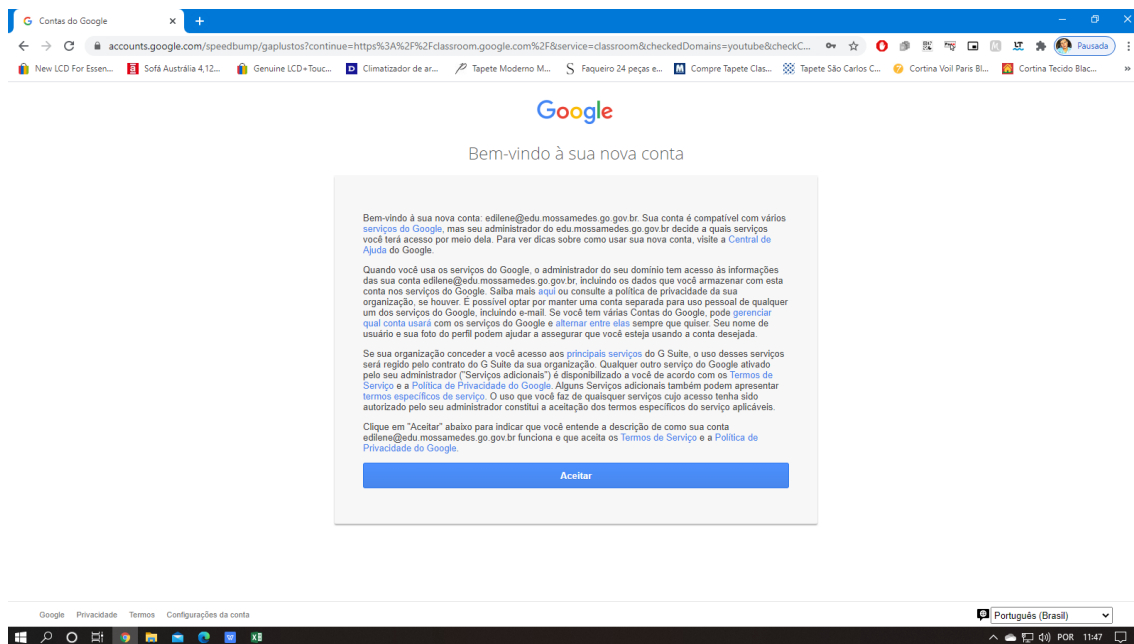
Contas do Google
accounts.google.com/speedbump/gaplustos?continue=https%3A%2F%2Fclassroom.google.com%2F&service=classroom&checkedDomains=youtube&checkC...
Pausada
New LCD For Essen... Sofá Austrália 4,12... Genuine LCD+Touc... Climatizador de ar... Tapete Moderno M... Faqueiro 24 peças e... Compre Tapete Clas... Tapete São Carlos C... Cortina Voil Paris Bl... Cortina Tecido Blac...

Google

Bem-vindo à sua nova conta

Bem-vindo à sua nova conta: edilene@edu.mossamedes.go.gov.br. Sua conta é compatível com vários serviços do Google, mas seu administrador do edu.mossamedes.go.gov.br decide a quais serviços você terá acesso por meio dela. Para ver dicas sobre como usar sua nova conta, visite a Central de Ajuda do Google.

Quando você usa os serviços do Google, o administrador do seu domínio tem acesso às informações das sua conta edilene@edu.mossamedes.go.gov.br, incluindo os dados que você armazenar com esta conta nos serviços do Google. Saiba mais aqui ou consulte a política de privacidade da sua organização, se houver. É possível optar por manter uma conta separada para uso pessoal de qualquer um dos serviços do Google, incluindo e-mail. Se você tem várias Contas do Google, pode gerenciar qual conta usará com os serviços do Google e alternar entre elas sempre que quiser. Seu nome de usuário e sua foto do perfil podem ajudar a assegurar que você esteja usando a conta desejada.

Se sua organização conceder a você acesso aos principais serviços do G Suite, o uso desses serviços será regido pelo contrato do G Suite da sua organização. Qualquer outro serviço do Google ativado pelo seu administrador ("Serviços adicionais") é disponibilizado a você de acordo com os Termos de Serviço e a Política de Privacidade do Google. Alguns Serviços adicionais também podem apresentar termos específicos de serviço. O uso que você faz de quaisquer serviços cujo acesso tenha sido autorizado pelo seu administrador constitui a aceitação dos termos específicos do serviço aplicáveis.

Clique em "Aceitar" abaixo para indicar que você entende a descrição de como sua conta edilene@edu.mossamedes.go.gov.br funciona e que aceita os Termos de Serviço e a Política de Privacidade do Google.

Aceitar

Google Privacidade Termos Configurações da conta
Português (Brasil)
POR 11:47